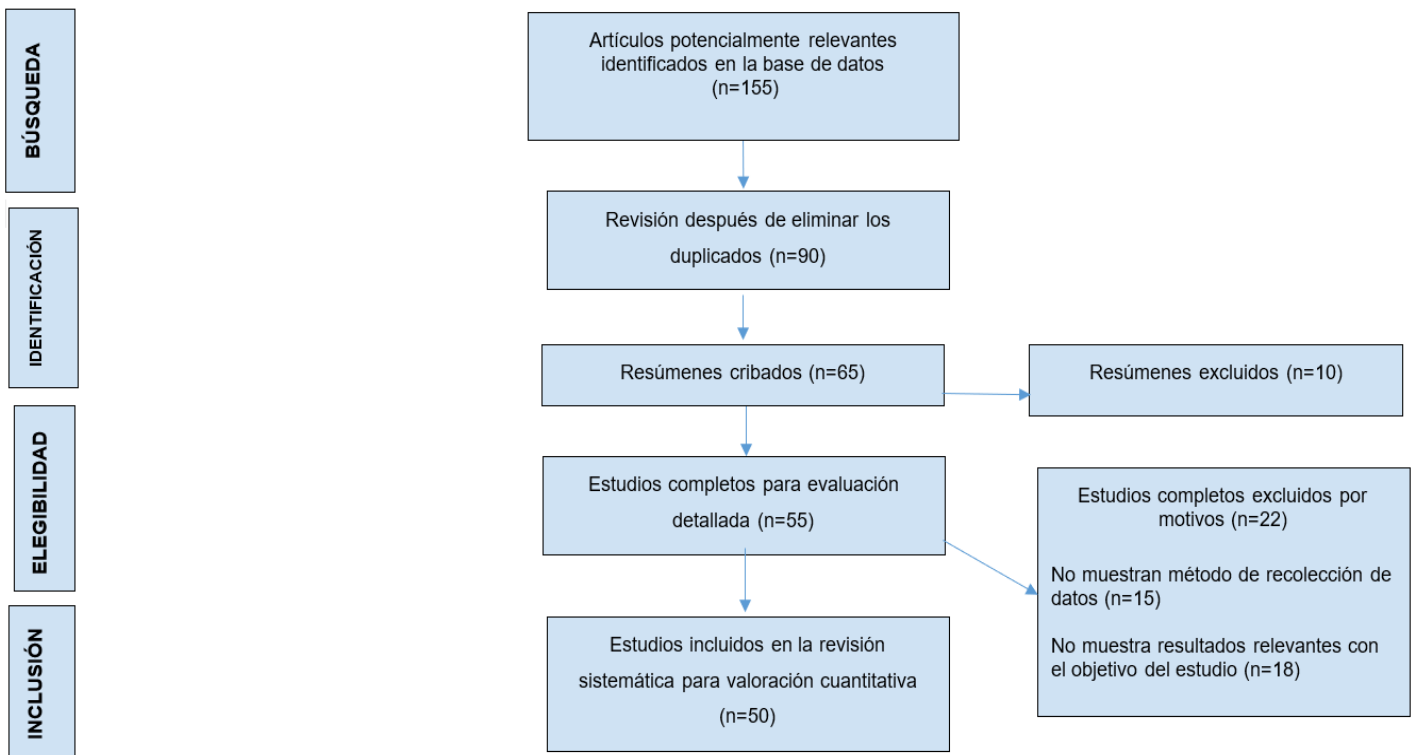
BÚSQUEDA

Artículos potencialmente relevantes identificados en la base de datos (n=155)

IDENTIFICACIÓN

Revisión después de eliminar los duplicados (n=90)

Resúmenes cribados (n=65)

Resúmenes excluidos (n=10)

ELEGIBILIDAD

Estudios completos para evaluación detallada (n=55)

Estudios completos excluidos por motivos (n=22)

No muestran método de recolección de datos (n=15)

No muestra resultados relevantes con el objetivo del estudio (n=18)

INCLUSIÓN

Estudios incluidos en la revisión sistemática para valoración cuantitativa (n=50)